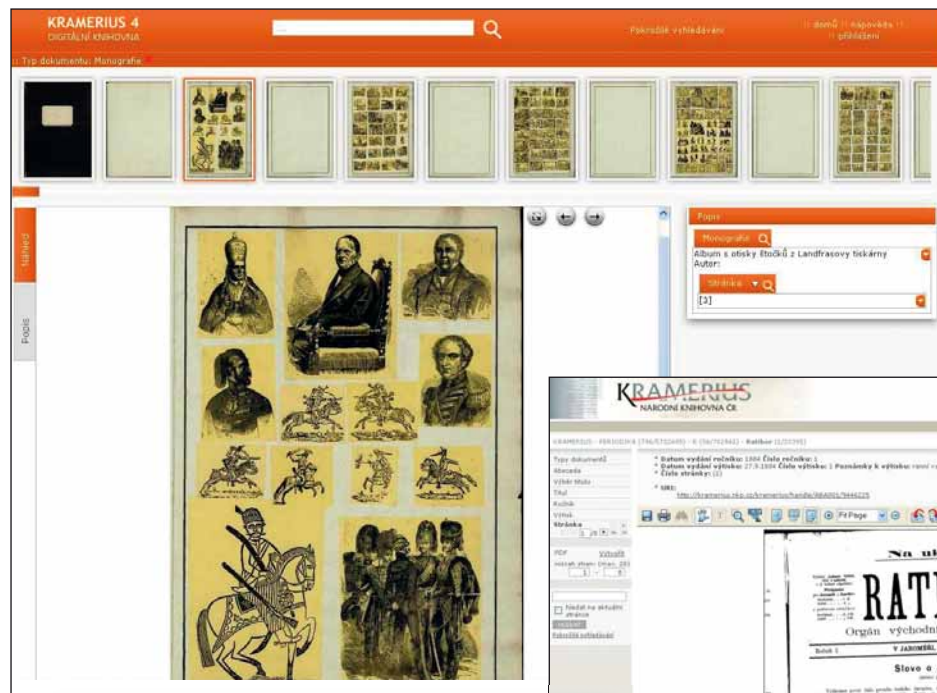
KRAMERIUS 4
DIGITÁLNÍ KNIHOVNA

Pokročilé vyhledávání

:: domů :: nápověda ::
:: přihlášení

:: Typ dokumentu: Monografie

Náhled

Popis

Popis

Monografie

Album s otisky štočků z Landfrasovy tiskárny
Autor:

Stránka

[3]

KRAMERIUS
NÁRODNÍ KNIHOVNA ČR

KRAMERIUS - PERIODIKA (7/6/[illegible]) - K (56/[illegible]) - Ratibor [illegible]

* Datum vydání ročníku: 1884 Číslo ročníku: 1
* Datum vydání výtisku: 27.9.1884 Číslo výtisku: 1 Poznámky k výtisku: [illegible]
* Číslo stránky: [1]

* URI:
http://kramerius.nkp.cz/kramerius/handle/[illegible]

Typy dokumentů
Abecedy
Výběr titulů
Titul
Ročník
Výtisk
Stránka

PDF Vytvořit

Hledat na aktuální stránce

Pokročilé vyhledávání

Fit Page

Na ú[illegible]

RAT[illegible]

Orgán východní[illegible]

V JAROMĚŘ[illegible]

Slovo o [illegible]